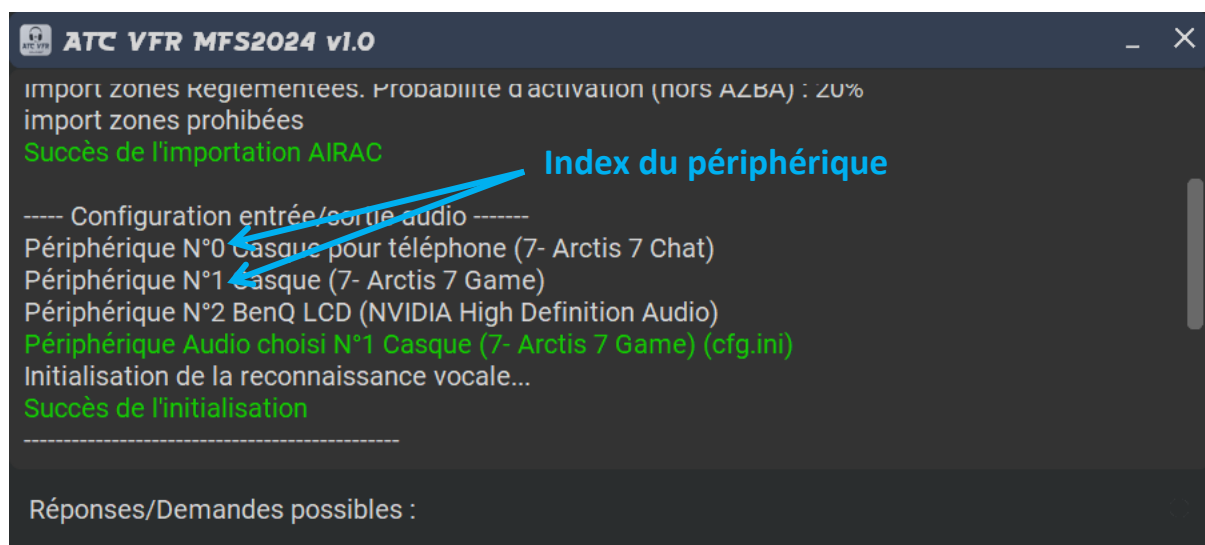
ATC VFR

ATC VFR MFS2024 v1.0

_ ✕

Import zones Réglementées. Probabilité d'activation (hors AZBA) : 20%
import zones prohibées
Succès de l'importation AIRAC

Index du périphérique

----- Configuration entrée/sortie audio -------
Périphérique N°0 Casque pour téléphone (7- Arctis 7 Chat)
Périphérique N°1 Casque (7- Arctis 7 Game)
Périphérique N°2 BenQ LCD (NVIDIA High Definition Audio)
Périphérique Audio choisi N°1 Casque (7- Arctis 7 Game) (cfg.ini)
Initialisation de la reconnaissance vocale...
Succès de l'initialisation
---------------------------------------------

Réponses/Demandes possibles :